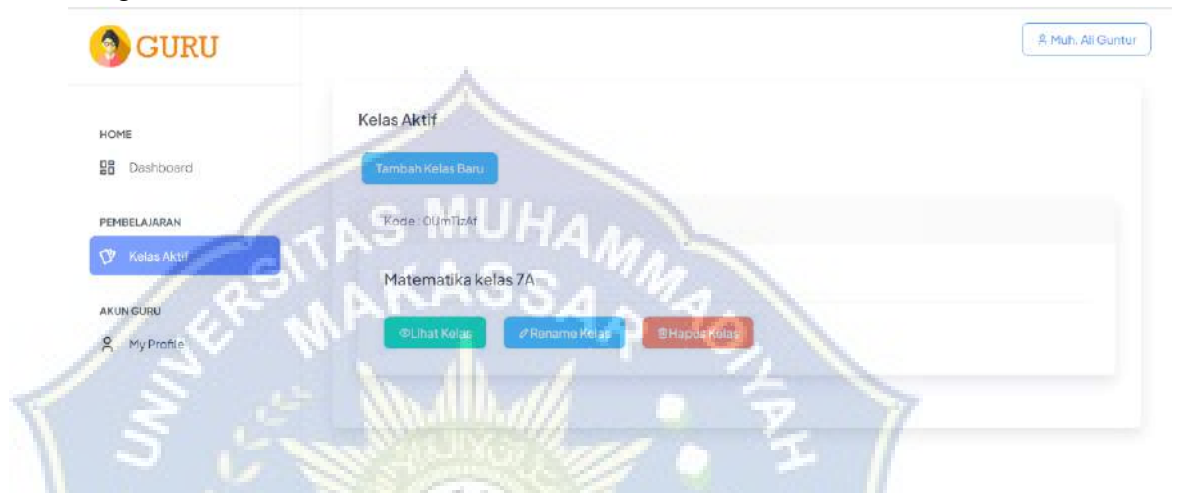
GURU

Muh. Ali Guntur

HOME

Dashboard

PEMBELAJARAN

Kelas Aktif

AKUN GURU

My Profile

Kelas Aktif

Tambah Kelas Baru

Kode : 0UmTzAt

Matematika kelas 7A

Lihat Kelas

Rename Kelas

Hapus Kelas

UNIVERSITAS MUHAMMADIYAH MAKASSAR